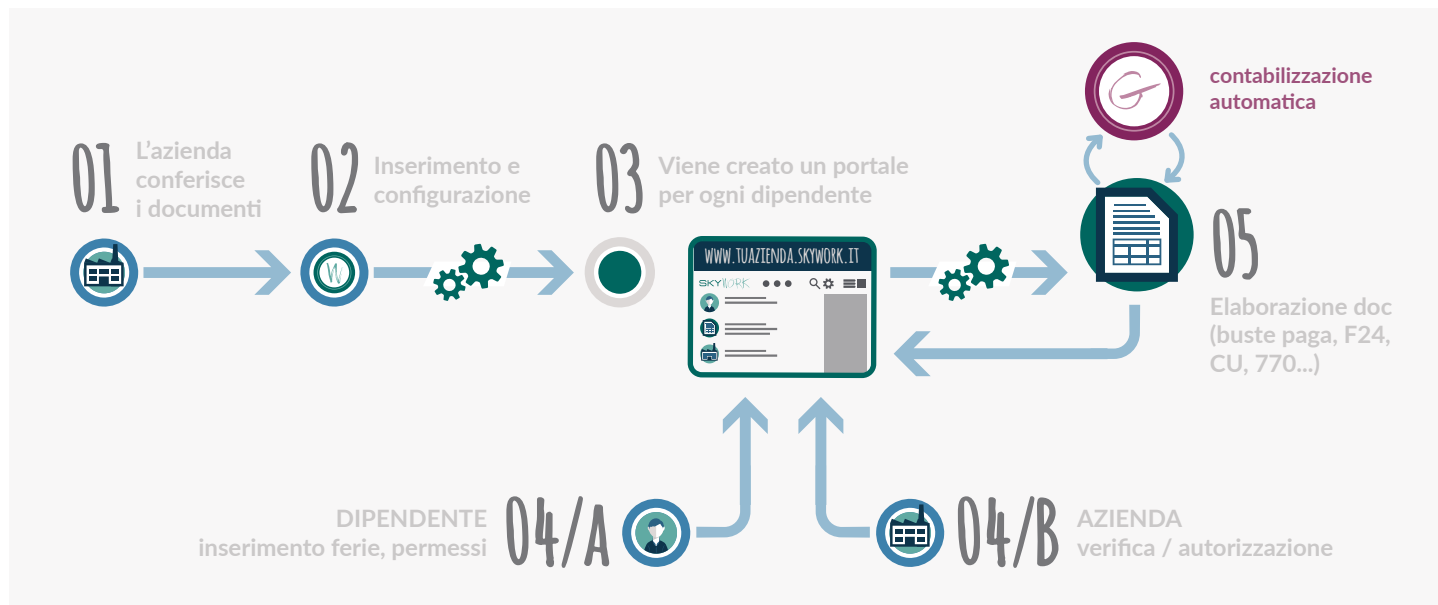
contabilizzazione automatica

01 L’azienda conferisce i documenti

02 Inserimento e configurazione

03 Viene creato un portale per ogni dipendente

WWW.TUAZIENDA.SKYWORK.IT

SKYWORK

05 Elaborazione doc (buste paga, F24, CU, 770...)

DIPENDENTE inserimento ferie, permessi 04/A

04/B AZIENDA verifica / autorizzazione